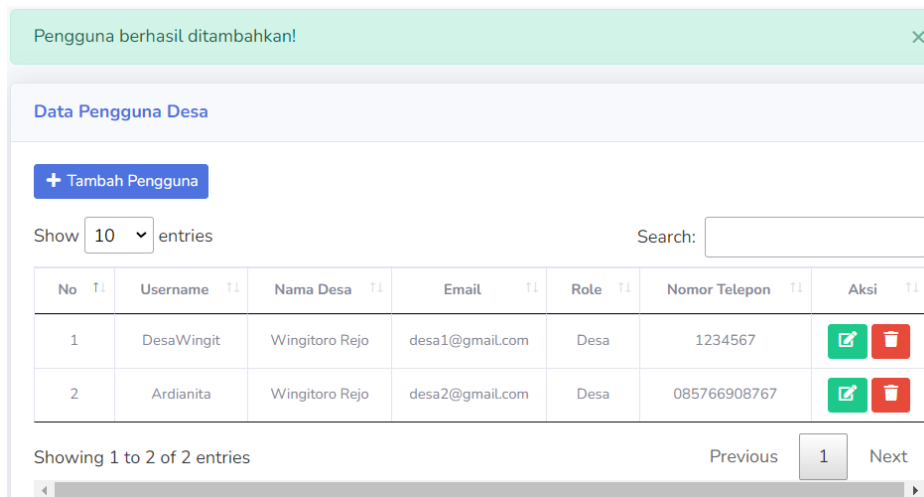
Pengguna berhasil ditambahkan! ×

Data Pengguna Desa

+ Tambah Pengguna

Show 10 entries

Search:

| No | Username | Nama Desa | Email | Role | Nomor Telepon | Aksi |
|---|---|---|---|---|---|---|
| 1 | DesaWingit | Wingitoro Rejo | desa1@gmail.com | Desa | 1234567 | |
| 2 | Ardianita | Wingitoro Rejo | desa2@gmail.com | Desa | 085766908767 | |

Showing 1 to 2 of 2 entries

Previous 1 Next